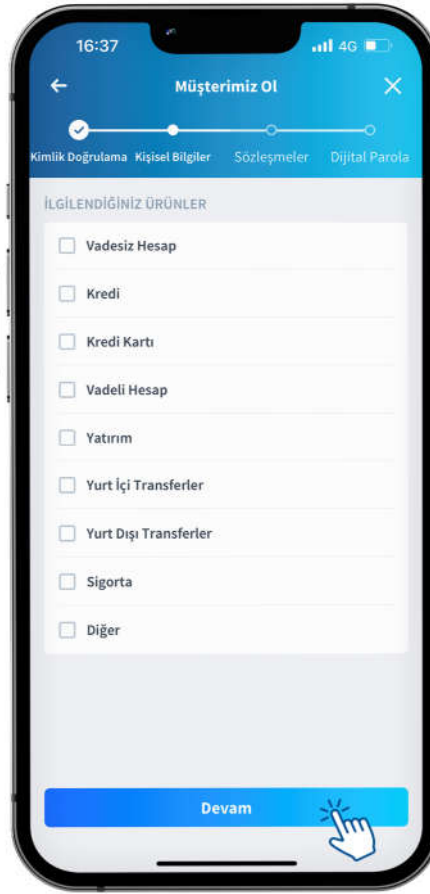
16:37

4G

Müşterimiz Ol

Kimlik Doğrulama Kişisel Bilgiler Sözleşmeler Dijital Parola

İLGİLENDİĞİNİZ ÜRÜNLER

Vadesiz Hesap

Kredi

Kredi Kartı

Vadeli Hesap

Yatırım

Yurt İçi Transferler

Yurt Dışı Transferler

Sigorta

Diğer

Devam